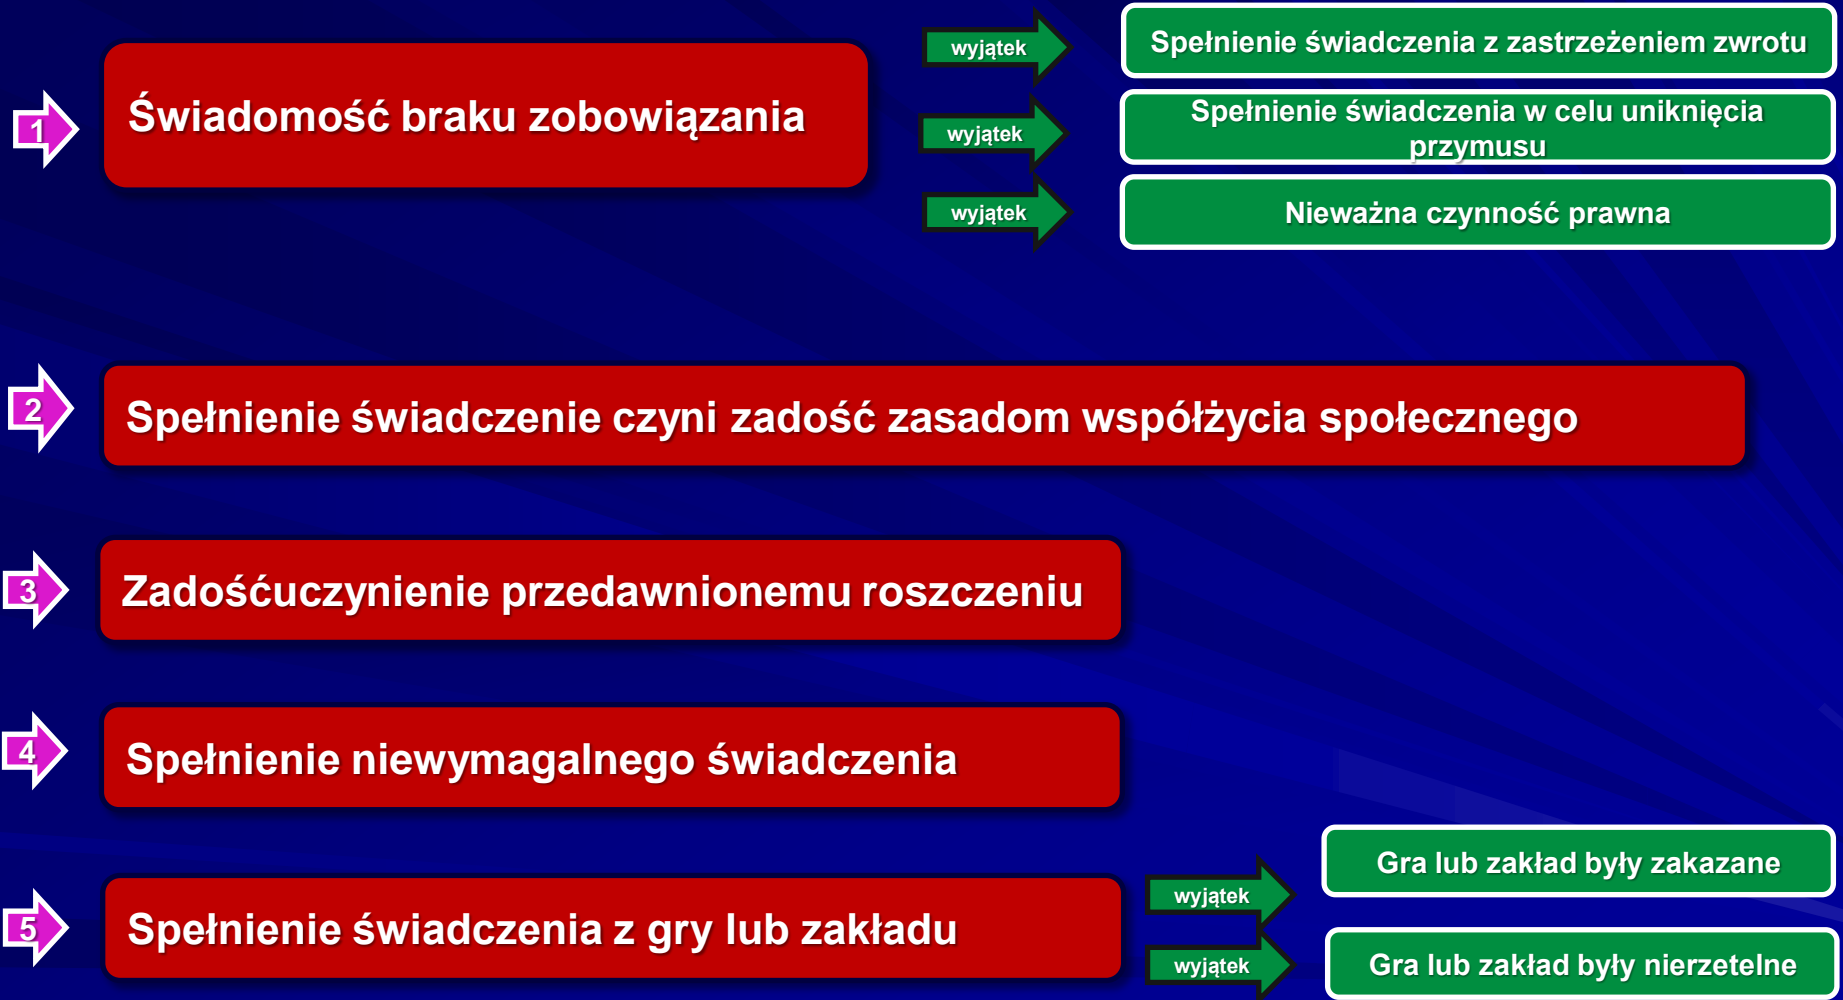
1 Świadomość braku zobowiązania

wyjątek Spełnienie świadczenia z zastrzeżeniem zwrotu

wyjątek Spełnienie świadczenia w celu uniknięcia przymusu

wyjątek Nieważna czynność prawna

2 Spełnienie świadczenie czyni zadość zasadom współżycia społecznego

3 Zadośćuczynienie przedawnionemu roszczeniu

4 Spełnienie niewymagalnego świadczenia

5 Spełnienie świadczenia z gry lub zakładu

wyjątek Gra lub zakład były zakazane

wyjątek Gra lub zakład były nierzetelne